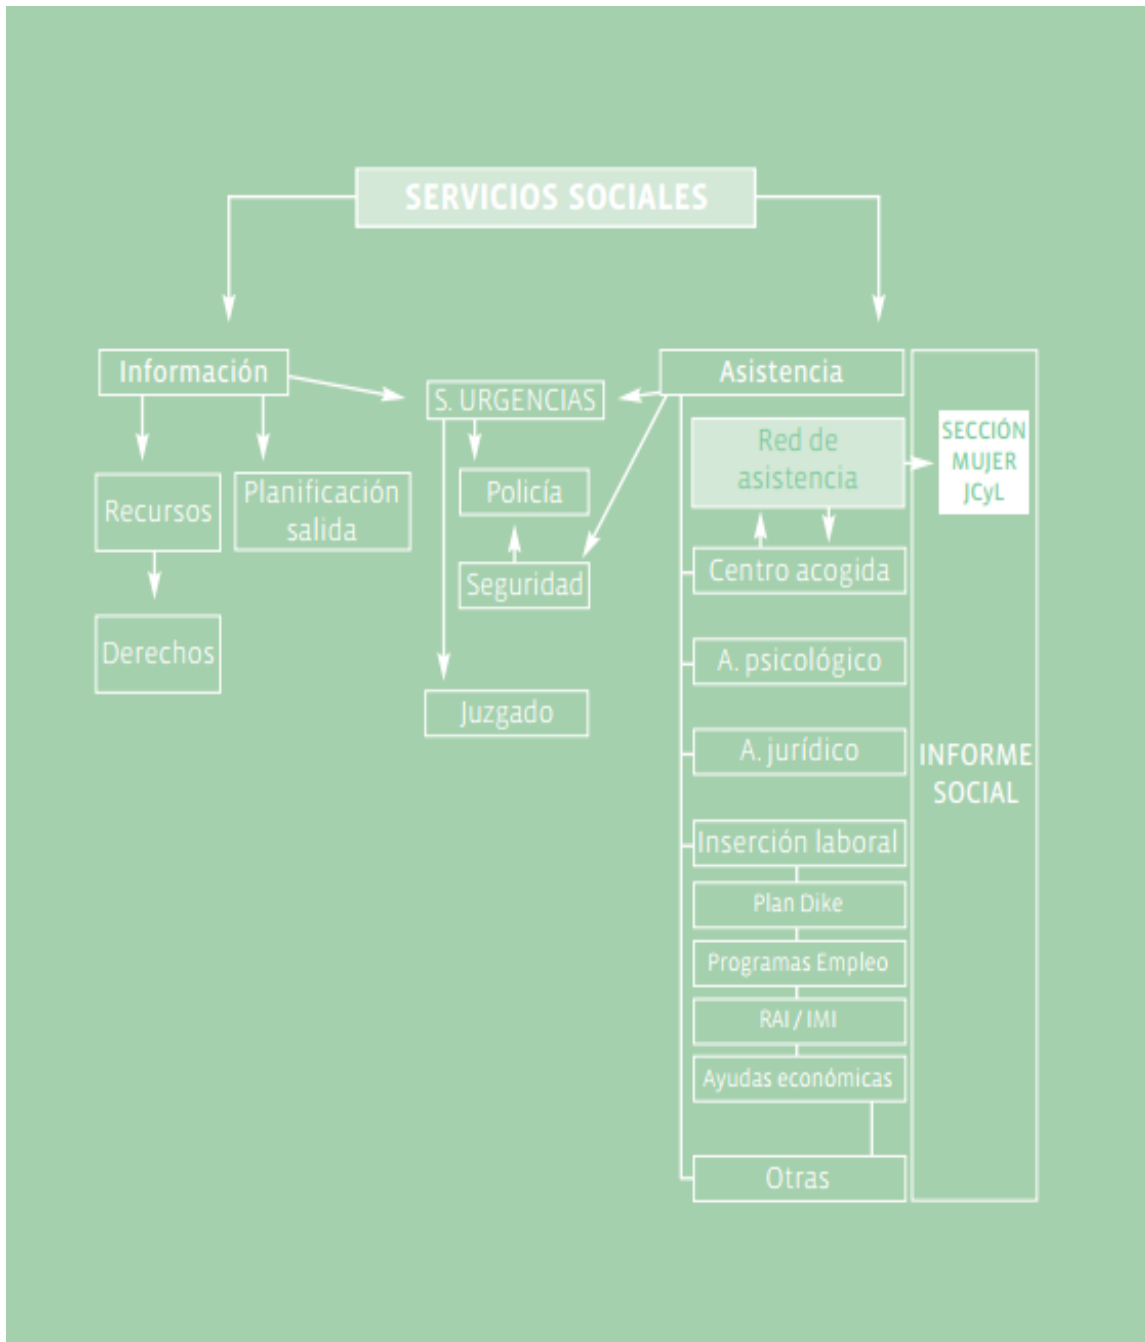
SERVICIOS SOCIALES

Información

Recursos

Planificación salida

Derechos

S. URGENCIAS

Policía

Seguridad

Juzgado

Asistencia

Red de asistencia

SECCIÓN MUJER JCyL

Centro acogida

A. psicológico

A. jurídico

Inserción laboral

Plan Dike

Programas Empleo

RAI / IMI

Ayudas económicas

Otras

INFORME SOCIAL